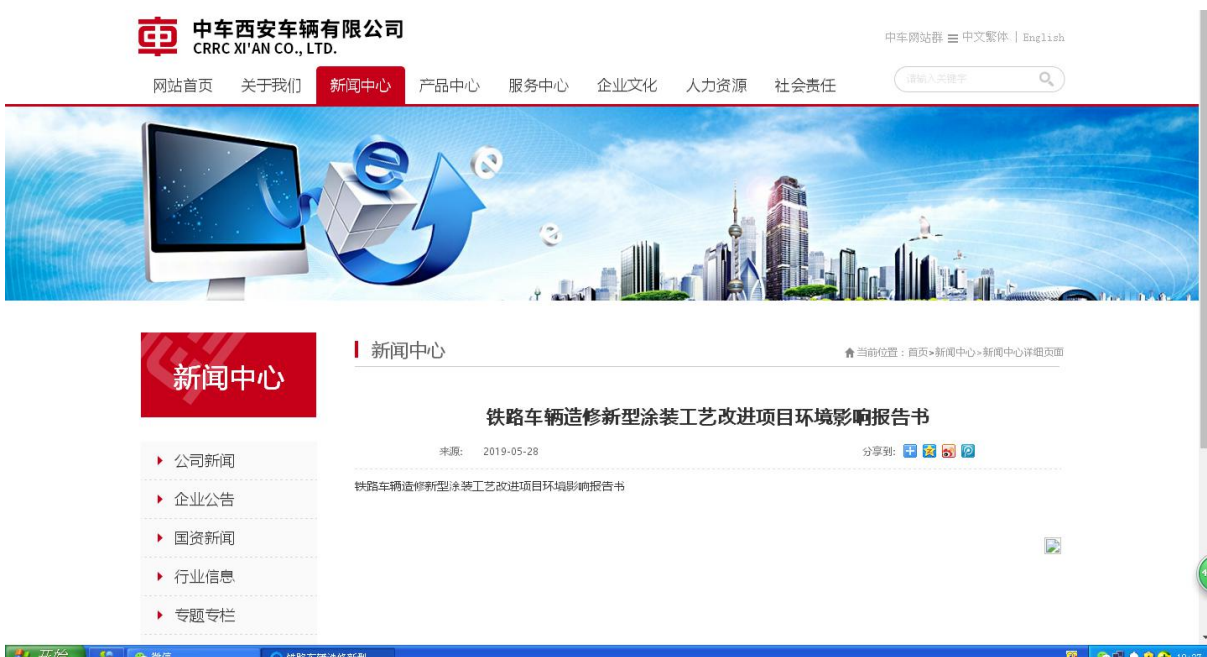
中车西安车辆有限公司
CRRC XI'AN CO., LTD.

中车网站群 ☰ 中文繁体 | English

网站首页 关于我们 新闻中心 产品中心 服务中心 企业文化 人力资源 社会责任

请输入关键字

新闻中心

新闻中心

当前位置：首页>新闻中心>新闻中心详细页面

铁路车辆造修新型涂装工艺改进项目环境影响报告书

来源: 2019-05-28

分享到:

铁路车辆造修新型涂装工艺改进项目环境影响报告书

公司新闻
企业公告
国资新闻
行业信息
专题专栏

开始 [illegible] 铁路车辆造修新型 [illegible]